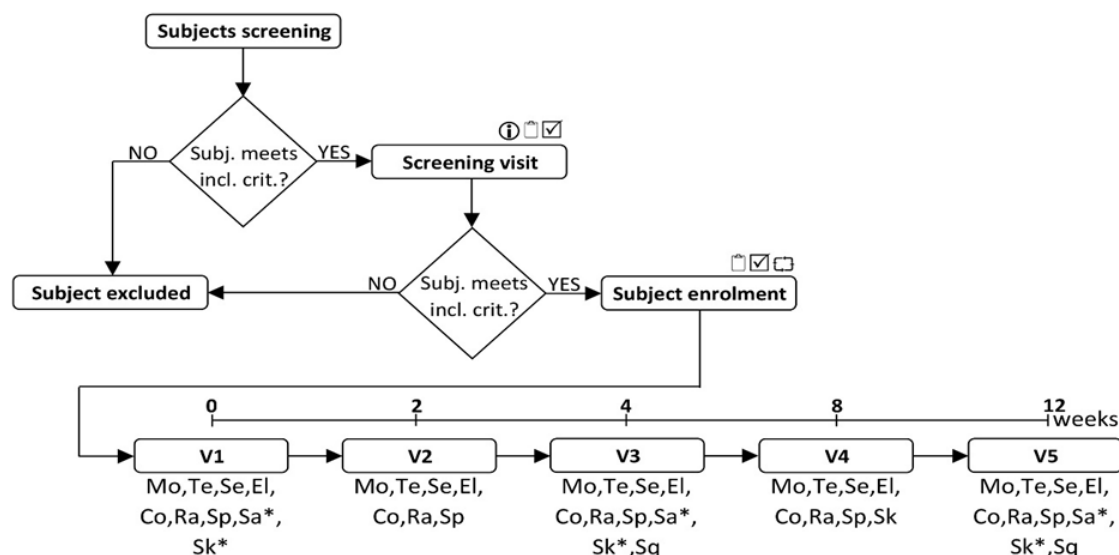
Subjects screening

Subj. meets incl. crit.?

NO

YES

Screening visit

Subject excluded

NO

Subj. meets incl. crit.?

YES

Subject enrolment

0

2

4

8

12 weeks

V1

Mo,Te,Se,El, Co,Ra,Sp,Sa*, Sk*

V2

Mo,Te,Se,El, Co,Ra,Sp

V3

Mo,Te,Se,El, Co,Ra,Sp,Sa*, Sk*,Sg

V4

Mo,Te,Se,El, Co,Ra,Sp,Sk

V5

Mo,Te,Se,El, Co,Ra,Sp,Sa*, Sk*,Sg